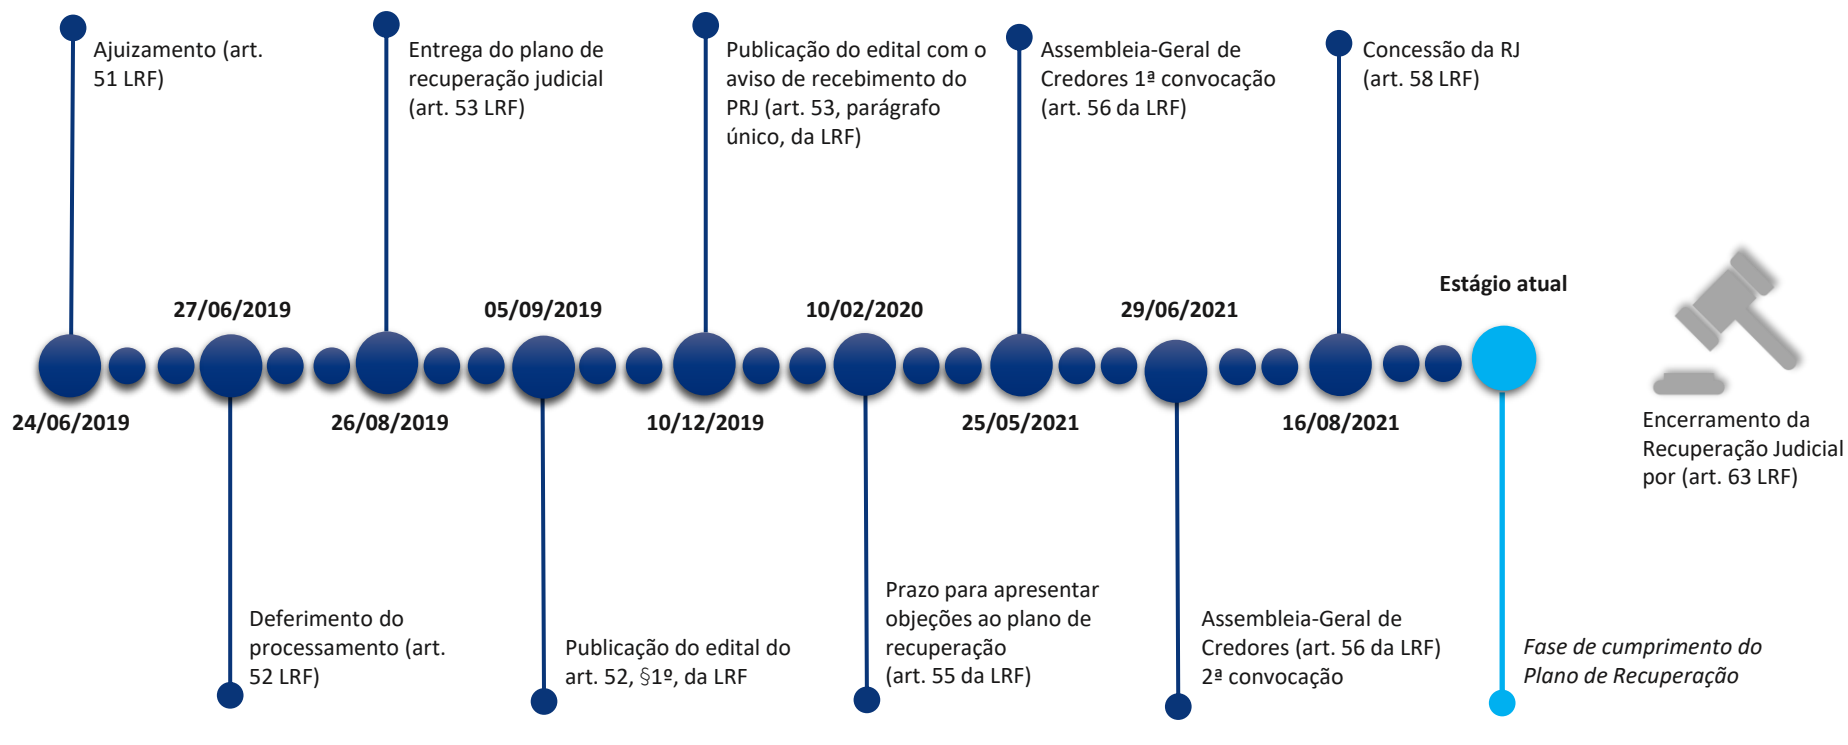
Ajuizamento (art. 51 LRF)

Entrega do plano de recuperação judicial (art. 53 LRF)

Publicação do edital com o aviso de recebimento do PRJ (art. 53, parágrafo único, da LRF)

Assembleia-Geral de Credores 1ª convocação (art. 56 da LRF)

Concessão da RJ (art. 58 LRF)

Estágio atual

27/06/2019

05/09/2019

10/02/2020

29/06/2021

24/06/2019

26/08/2019

10/12/2019

25/05/2021

16/08/2021

Encerramento da Recuperação Judicial por (art. 63 LRF)

Deferimento do processamento (art. 52 LRF)

Publicação do edital do art. 52, §1º, da LRF

Prazo para apresentar objeções ao plano de recuperação (art. 55 da LRF)

Assembleia-Geral de Credores (art. 56 da LRF) 2ª convocação

Fase de cumprimento do Plano de Recuperação